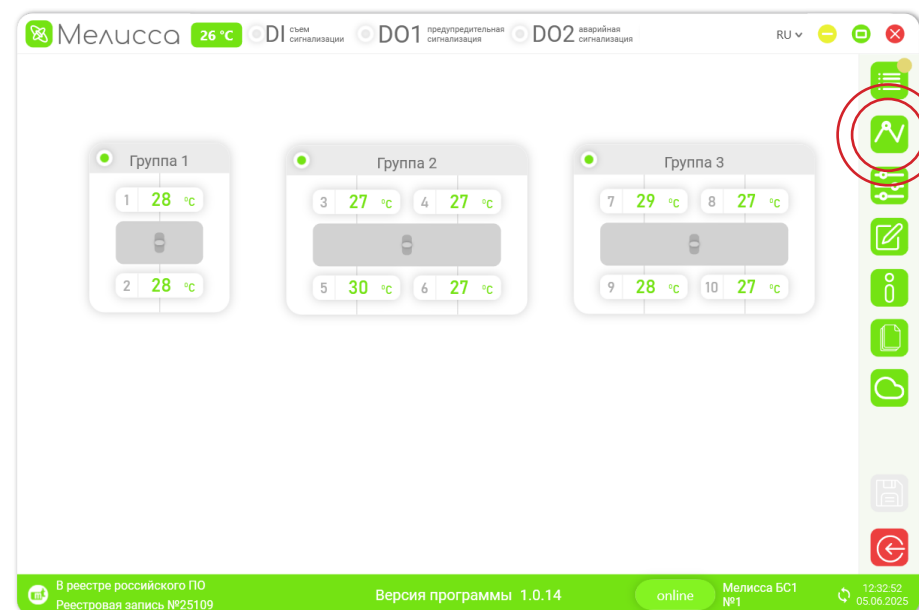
Мелисса 26 °C DI съем сигнализации DO1 предупредительная сигнализация DO2 аварийная сигнализация RU

Группа 1
1 28 °C
2 28 °C

Группа 2
3 27 °C 4 27 °C
5 30 °C 6 27 °C

Группа 3
7 29 °C 8 27 °C
9 28 °C 10 27 °C

В реестре российского ПО
Реестровая запись №25109
Версия программы 1.0.14
online
Мелисса БС1
№1
12:32:52
05.06.2025